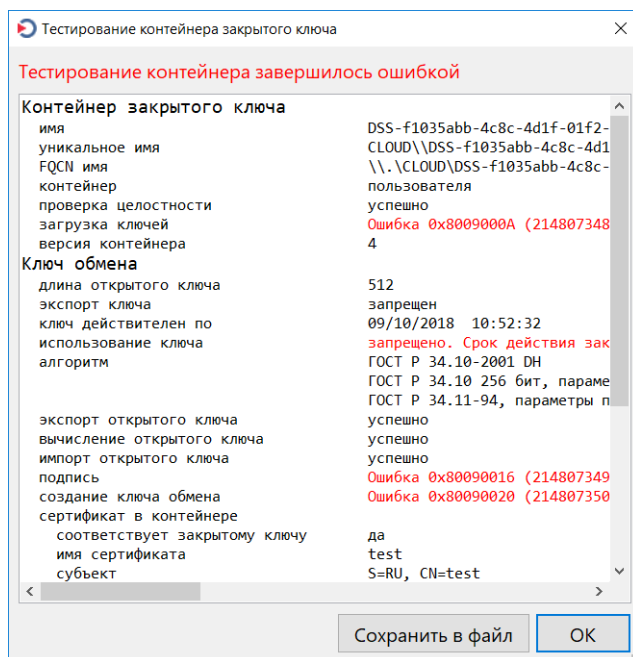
Тестирование контейнера закрытого ключа

Тестирование контейнера завершилось ошибкой

Контейнер закрытого ключа

| | |
|---|---|
| имя | DSS-f1035abb-4c8c-4d1f-01f2- |
| уникальное имя | CLOUD\\DSS-f1035abb-4c8c-4d1 |
| FQCN имя | \\.\CLOUD\DSS-f1035abb-4c8c- |
| контейнер | пользователя |
| проверка целостности | успешно |
| загрузка ключей | Ошибка 0x8009000A (214807348 |
| версия контейнера | 4 |

Ключ обмена

| | |
|---|---|
| длина открытого ключа | 512 |
| экспорт ключа | запрещен |
| ключ действителен по | 09/10/2018 10:52:32 |
| использование ключа | запрещено. Срок действия зак |
| алгоритм | ГОСТ Р 34.10-2001 DH |
| | ГОСТ Р 34.10 256 бит, параме |
| | ГОСТ Р 34.11-94, параметры п |
| экспорт открытого ключа | успешно |
| вычисление открытого ключа | успешно |
| импорт открытого ключа | успешно |
| подпись | Ошибка 0x80090016 (214807349 |
| создание ключа обмена | Ошибка 0x80090020 (214807350 |
| сертификат в контейнере | |
| соответствует закрытому ключу | да |
| имя сертификата | test |
| субъект | S=RU, CN=test |

Сохранить в файл

OK